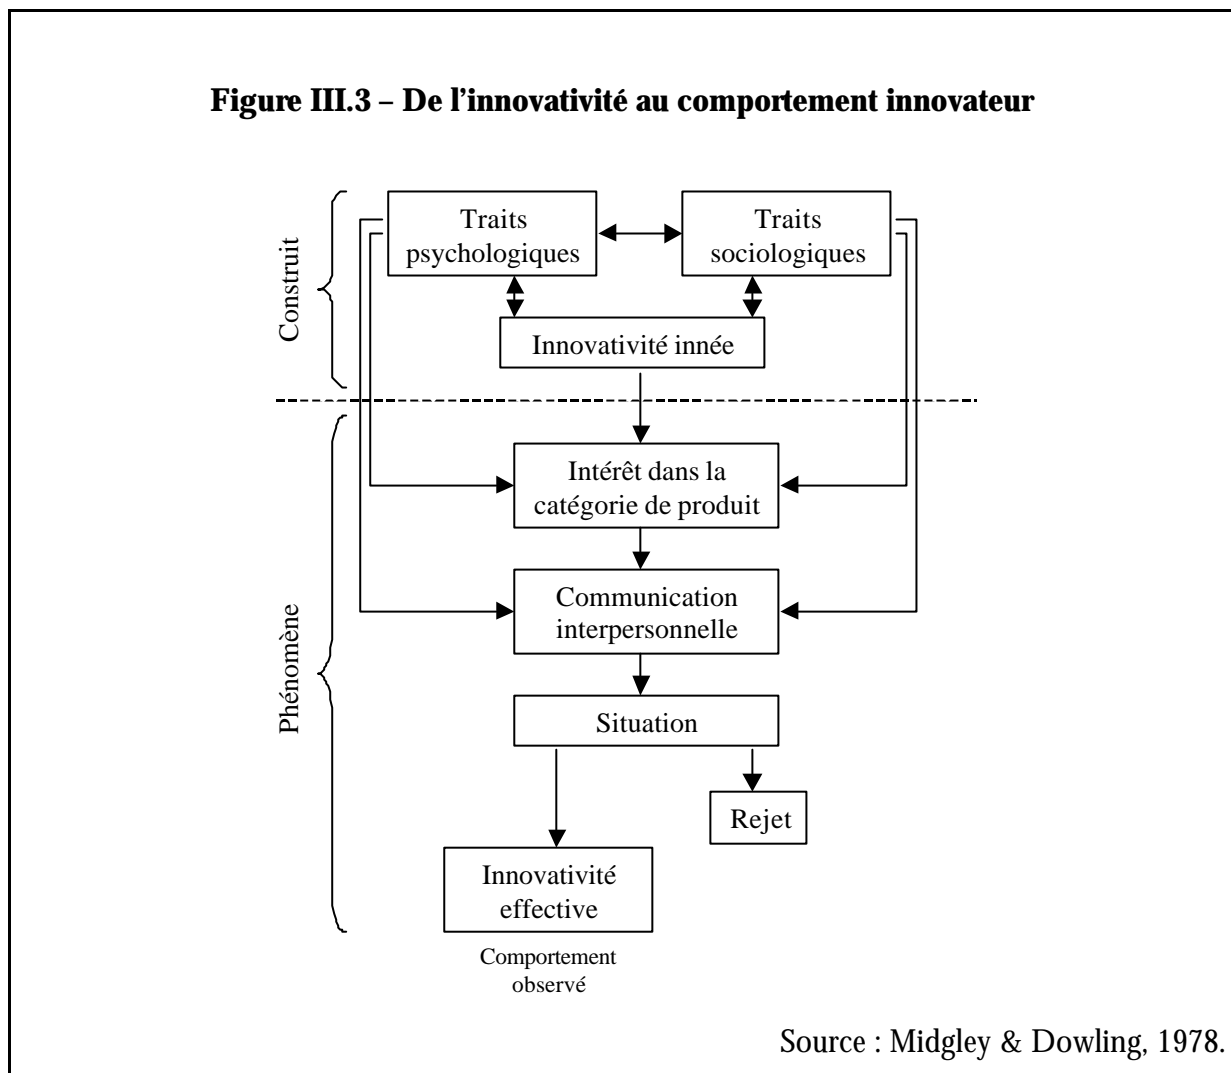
Figure III.3 – De l'innovativité au comportement innovateur

Construit

Traits psychologiques

Traits sociologiques

Innovativité innée

Phénomène

Intérêt dans la catégorie de produit

Communication interpersonnelle

Situation

Rejet

Innovativité effective

Comportement observé

Source : Midgley & Dowling, 1978.